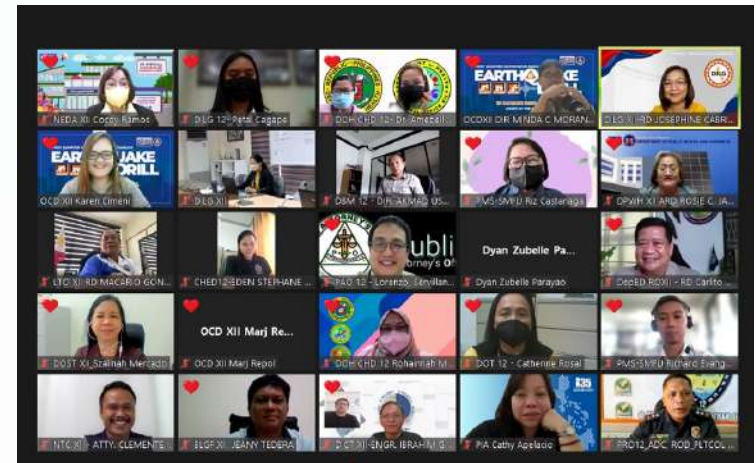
NEDA XII Cocoy Ramos

DILG 12 - Petal Cagape

DOH CHD 12 - Dr. Amebell

OCDXII DIR MINDA C MORAN

DILG XII RD JOSEPHINE CABR

EARTHQUAKE DRILL

OCD XII Karen Climeni

DILG XII

DSWD 12 - DIR. AKMAD US

PMS-SMFO Riz Castanaga

DPWH XII ARD ROSIE C. JA

LTO XII RD MACARIO GON

CHED12-EDEN STEPHANE

PAO 12 - Lorenzo

Dyan Zubelle Pa...

Dyan Zubelle Parayao

DepED ROXII - RD Carlito

DOST XII Szalinah Mercado

OCD XII Marj Re...

OCD XII Marj Repol

DOH CHD 12 Rohainnah M

DOT 12 - Catherine Rosal

PMS-SMFO Richard Evang

NTC XII ATTY. CLEMENTE

BLGF XII JEANY TEDERA

DICT XII ENGR. IBRAHIM G

PIA Cathy Apelacio

PRO12 ADC ROD PLTCOL